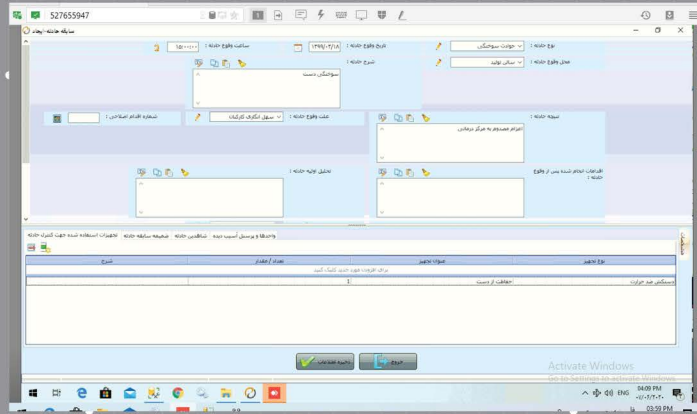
527655947

سابقه حادثه - ایجاد

نوع حادثه : حوادث سوختگی
تاریخ وقوع حادثه : ۱۳۹۹/۰۳/۱۸
ساعت وقوع حادثه : ۱۵:۰۰:۰۰

محل وقوع حادثه : سالن تولید
شرح حادثه :
سوختگی دست

علت وقوع حادثه : سهل انگاری کارکنان
شماره اقدام اصلاحی :

نتیجه حادثه :
اعزام مصدوم به مرکز درمانی

اقدامات انجام شده پس از وقوع حادثه :
تحلیل اولیه حادثه :

تجهیزات استفاده شده جهت کنترل حادثه | ضمیمه سابقه حادثه | شاهدین حادثه | واحدها و پرسنل آسیب دیده

| نوع تجهیز | عنوان تجهیز | تعداد / مقدار | شرح |
|---|---|---|---|
| | برای افزودن مورد جدید کلیک کنید | | |
| دستکش ضد حرارت | حفاظت از دست | ۱ | |

ذخیره اطلاعات
خروج

Activate Windows
Go to Settings to activate Windows.

ENG
04:09 PM
۱۴۰۰/۰۲/۲۰
03:59 PM